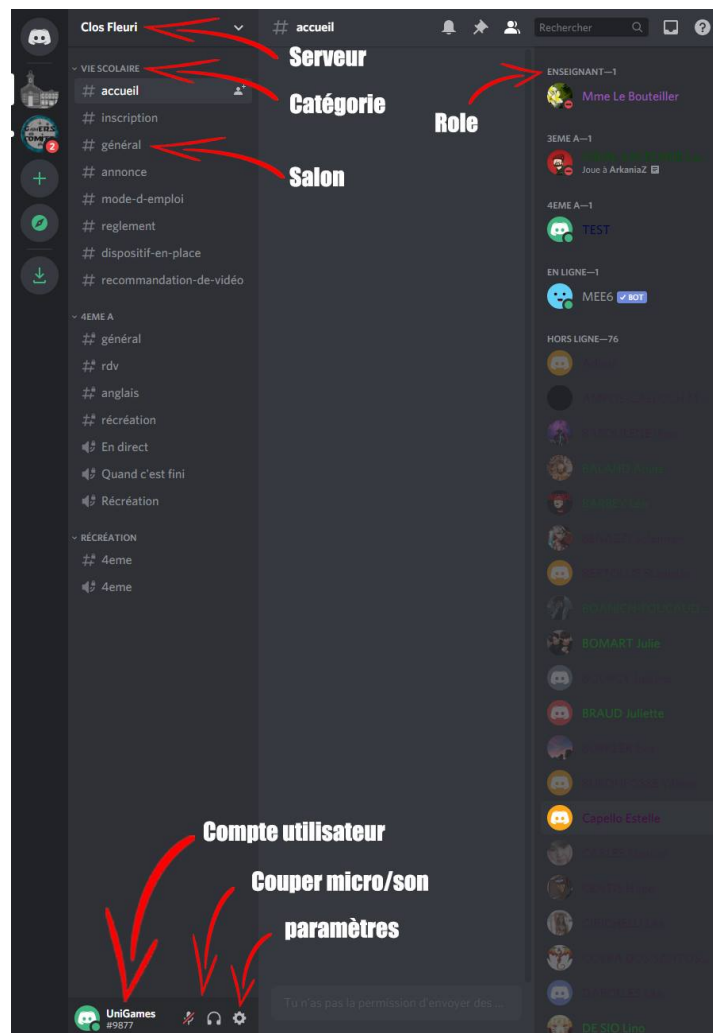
Clos Fleuri

Serveur

VIE SCOLAIRE

Catégorie

# accueil
# inscription
# général

Salon

# annonce
# mode-d-emploi
# reglement
# dispositif-en-place
# recommandation-de-vidéo

4EME A
# général
# rdv
# anglais
# récréation
En direct
Quand c'est fini
Récréation

RÉCRÉATION
# 4eme
4eme

# accueil

Rechercher

ENSEIGNANT—1
Mme Le Bouteiller

Role

3EME A—1
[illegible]
Joue à ArkaniaZ

4EME A—1
TEST

EN LIGNE—1
MEE6 BOT

HORS LIGNE—76
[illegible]
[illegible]
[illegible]
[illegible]
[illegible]
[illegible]
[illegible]
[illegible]
BOMART Julie
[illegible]
BRAUD Juliette
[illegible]
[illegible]
Capello Estelle
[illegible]
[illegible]
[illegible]
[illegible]
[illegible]
DE SIO Lino

Compte utilisateur

Couper micro/son

paramètres

UniGames
#9877

Tu n'as pas la permission d'envoyer des ...